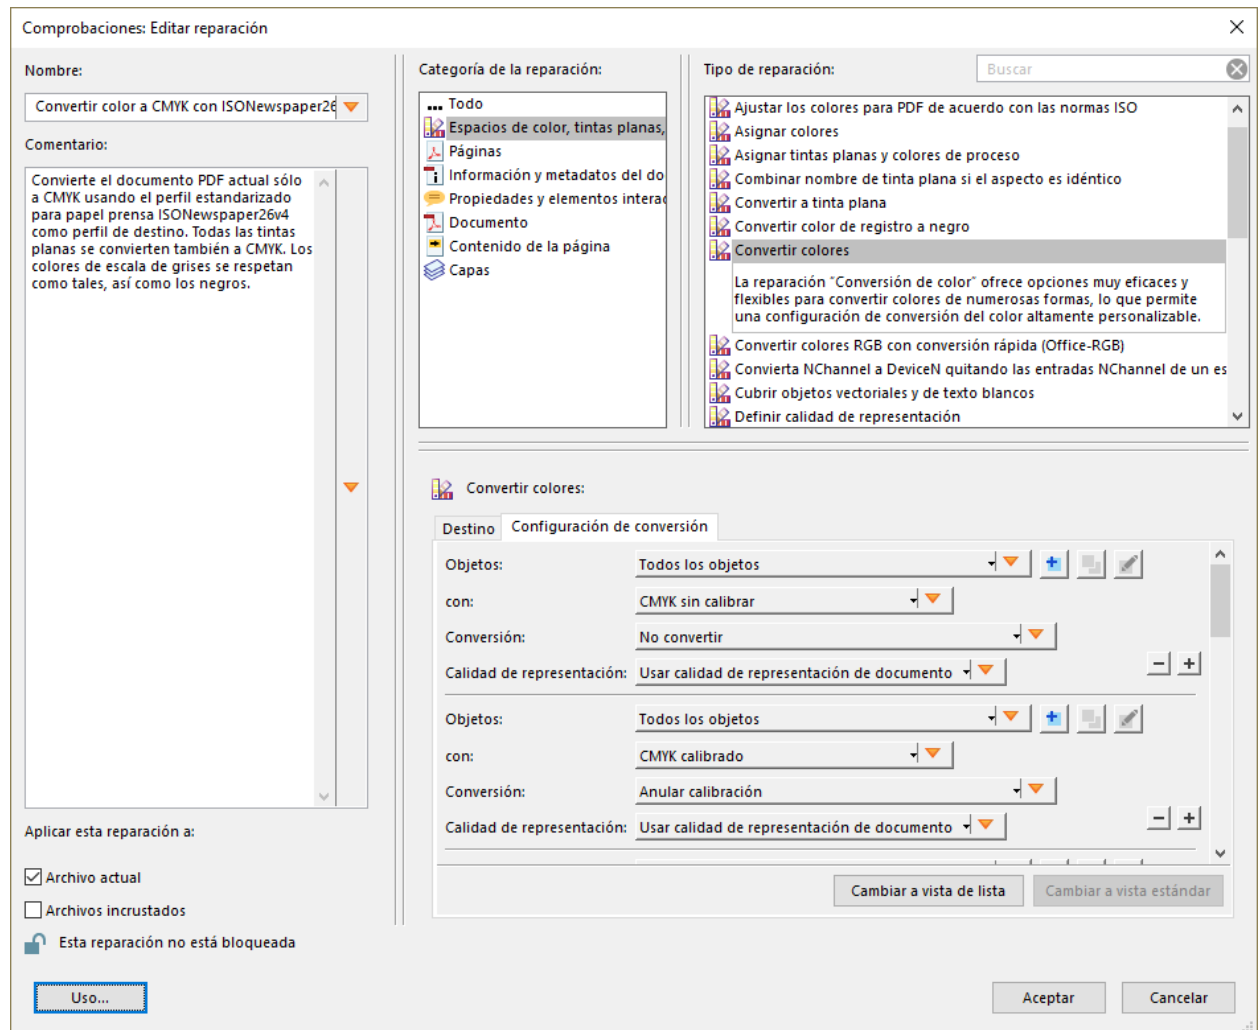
Comprobaciones: Editar reparación

Nombre:
Convertir color a CMYK con ISONewspaper26

Comentario:
Convierte el documento PDF actual sólo a CMYK usando el perfil estandarizado para papel prensa ISONewspaper26v4 como perfil de destino. Todas las tintas planas se convierten también a CMYK. Los colores de escala de grises se respetan como tales, así como los negros.

Aplicar esta reparación a:
Archivo actual
Archivos incrustados
Esta reparación no está bloqueada

Uso...

Categoría de la reparación:
Todo
Espacios de color, tintas planas,
Páginas
Información y metadatos del do
Propiedades y elementos interac
Documento
Contenido de la página
Capas

Tipo de reparación:
Buscar
Ajustar los colores para PDF de acuerdo con las normas ISO
Asignar colores
Asignar tintas planas y colores de proceso
Combinar nombre de tinta plana si el aspecto es idéntico
Convertir a tinta plana
Convertir color de registro a negro
Convertir colores
La reparación "Conversión de color" ofrece opciones muy eficaces y flexibles para convertir colores de numerosas formas, lo que permite una configuración de conversión del color altamente personalizable.
Convertir colores RGB con conversión rápida (Office-RGB)
Convierta NChannel a DeviceN quitando las entradas NChannel de un es
Cubrir objetos vectoriales y de texto blancos
Definir calidad de representación

Convertir colores:
Destino | Configuración de conversión

Objetos: Todos los objetos
con: CMYK sin calibrar
Conversión: No convertir
Calidad de representación: Usar calidad de representación de documento

Objetos: Todos los objetos
con: CMYK calibrado
Conversión: Anular calibración
Calidad de representación: Usar calidad de representación de documento

Cambiar a vista de lista
Cambiar a vista estándar

Aceptar
Cancelar